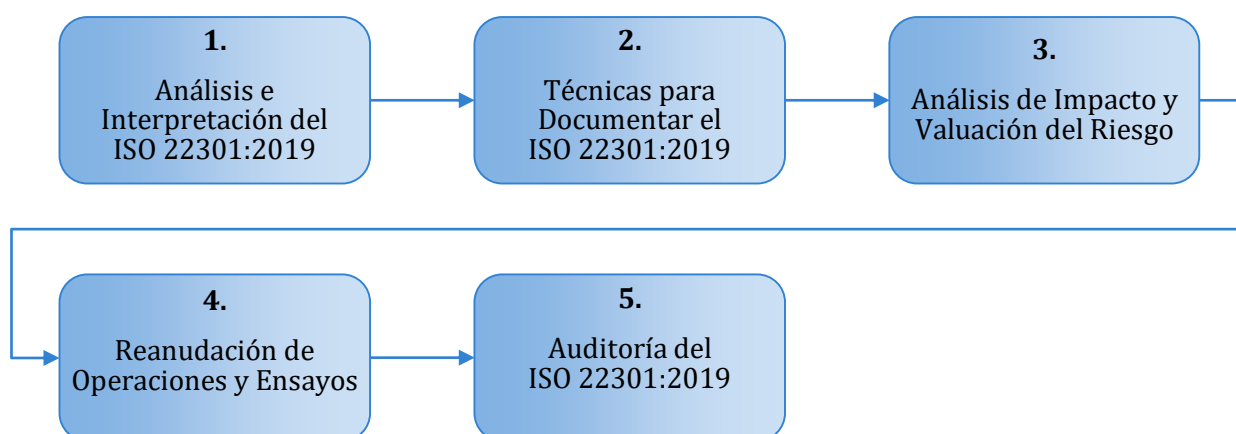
1.
Análisis e Interpretación del ISO 22301:2019

2.
Técnicas para Documentar el ISO 22301:2019

3.
Análisis de Impacto y Valuación del Riesgo

4.
Reanudación de Operaciones y Ensayos

5.
Auditoría del ISO 22301:2019